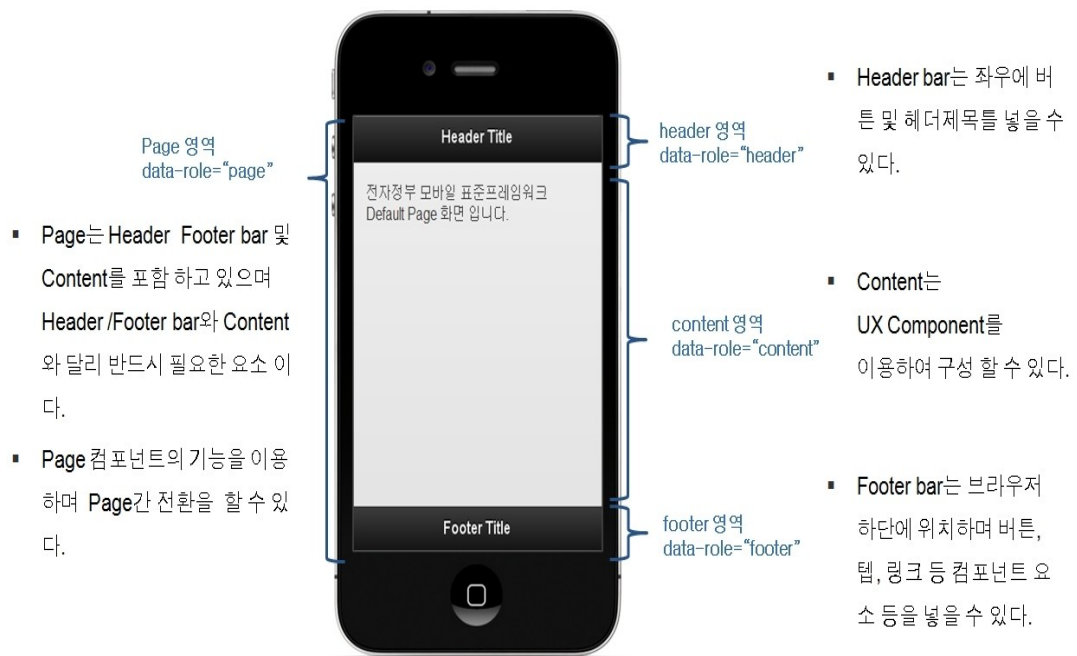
Page 영역
data-role="page"

▪ Page는 Header Footer bar 및 Content를 포함 하고 있으며 Header /Footer bar와 Content와 달리 반드시 필요한 요소 이다.

▪ Page 컴포넌트의 기능을 이용하며 Page간 전환을 할 수 있다.

Header Title

전자정부 모바일 표준프레임워크
Default Page 화면 입니다.

Footer Title

header 영역
data-role="header"

content 영역
data-role="content"

footer 영역
data-role="footer"

▪ Header bar는 좌우에 버튼 및 헤더제목를 넣을 수 있다.

▪ Content는 UX Component를 이용하여 구성 할 수 있다.

▪ Footer bar는 브라우저 하단에 위치하며 버튼, 텝, 링크 등 컴포넌트 요소 등을 넣을 수 있다.